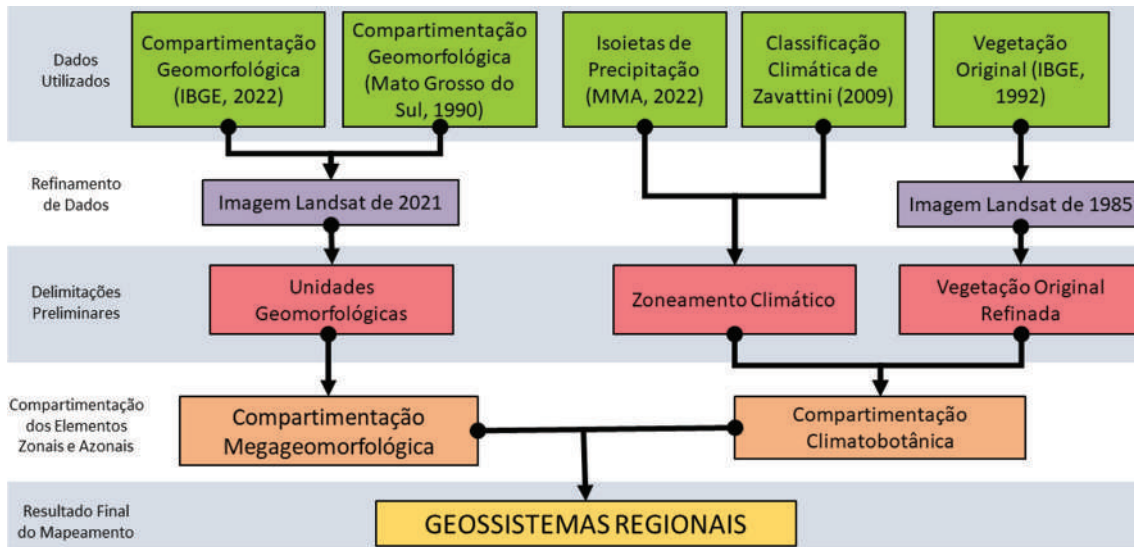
Dados Utilizados

Compartimentação Geomorfológica (IBGE, 2022)

Compartimentação Geomorfológica (Mato Grosso do Sul, 1990)

Isoietas de Precipitação (MMA, 2022)

Classificação Climática de Zavattini (2009)

Vegetação Original (IBGE, 1992)

Refinamento de Dados

Imagem Landsat de 2021

Imagem Landsat de 1985

Delimitações Preliminares

Unidades Geomorfológicas

Zoneamento Climático

Vegetação Original Refinada

Compartimentação dos Elementos Zonais e Azonais

Compartimentação Megageomorfológica

Compartimentação Climatobotânica

Resultado Final do Mapeamento

GEOSSISTEMAS REGIONAIS